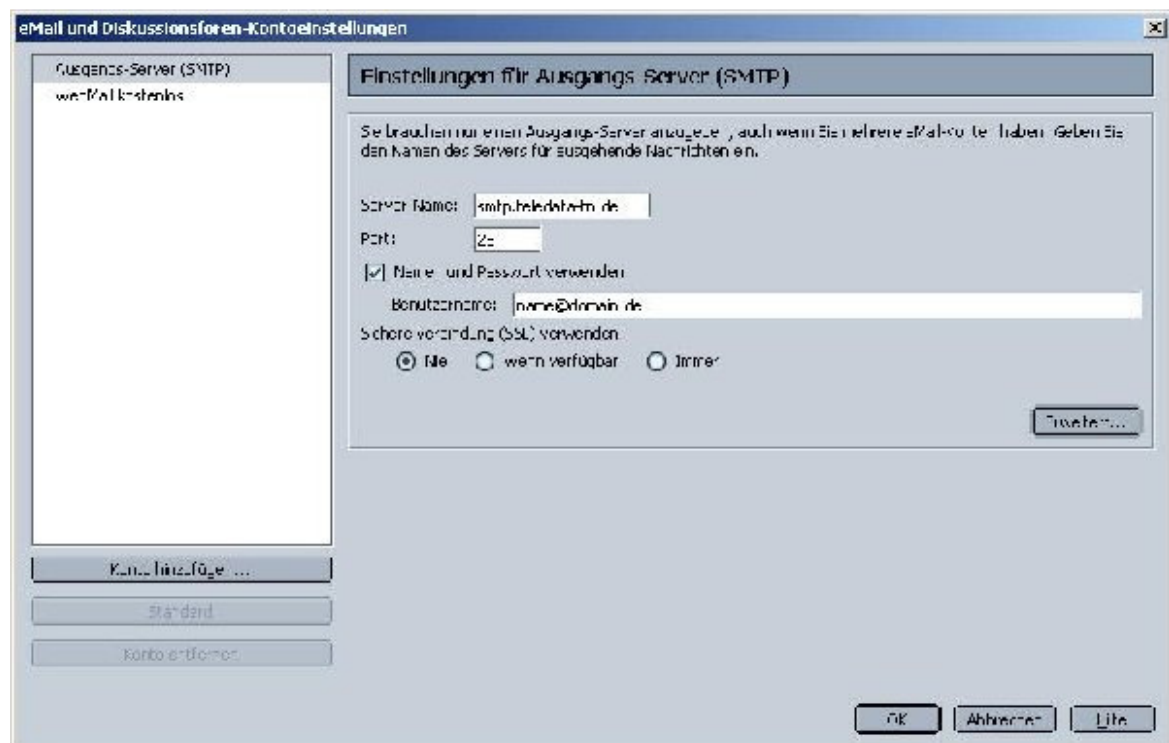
eMail und Diskussionsforen-Kontoeinstellungen

Ausgangs-Server (SMTP)
webMail kostenlos

Einstellungen für Ausgangs-Server (SMTP)

Sie brauchen nur einen Ausgangs-Server anzugeben, auch wenn Sie mehrere eMail-Konten haben. Geben Sie den Namen des Servers für ausgehende Nachrichten ein.

Server Name: smtp.teledata-fn.de

Port: 25

Name und Passwort verwenden

Benutzername: name@domain.de

Sichere Verbindung (SSL) verwenden

Nie
wenn verfügbar
Immer

Erweitert...

Konto hinzufügen...

Standard

Konto entfernen

OK

Abbrechen

Hilfe